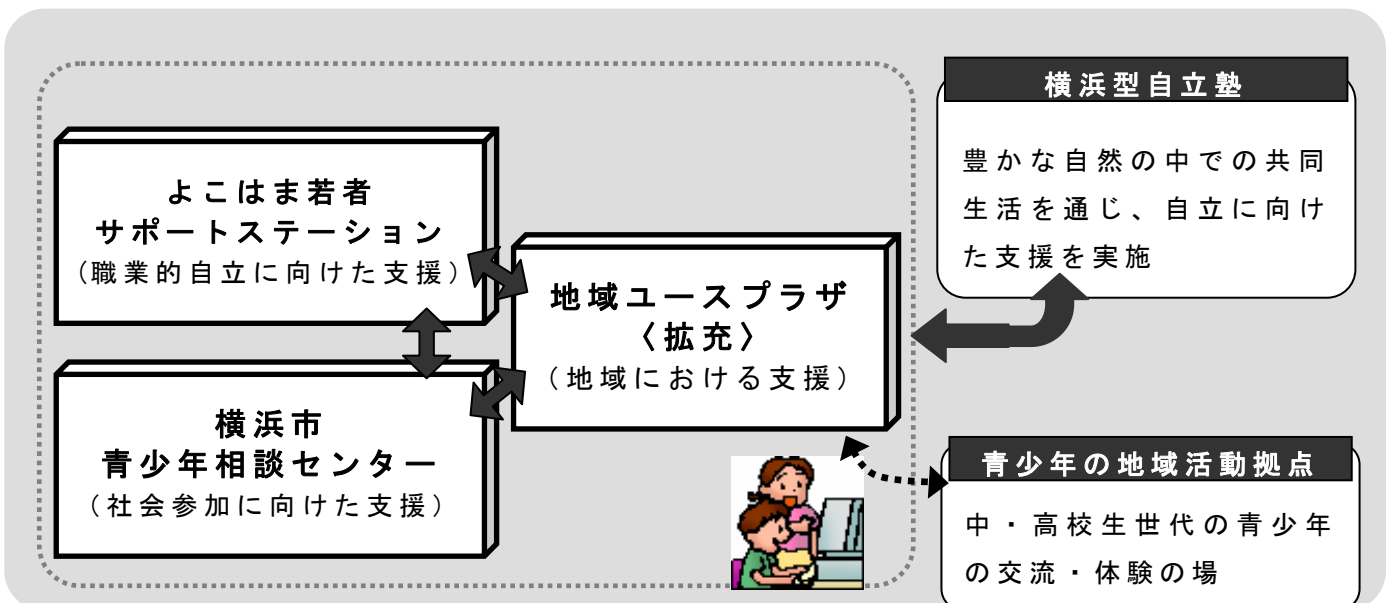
よこはま若者
サポートステーション
（職業的自立に向けた支援）

横浜市
青少年相談センター
（社会参加に向けた支援）

地域ユースプラザ
〈拡充〉
（地域における支援）

横浜型自立塾

豊かな自然の中での共同生活を通じ、自立に向けた支援を実施

青少年の地域活動拠点

中・高校生世代の青少年の交流・体験の場